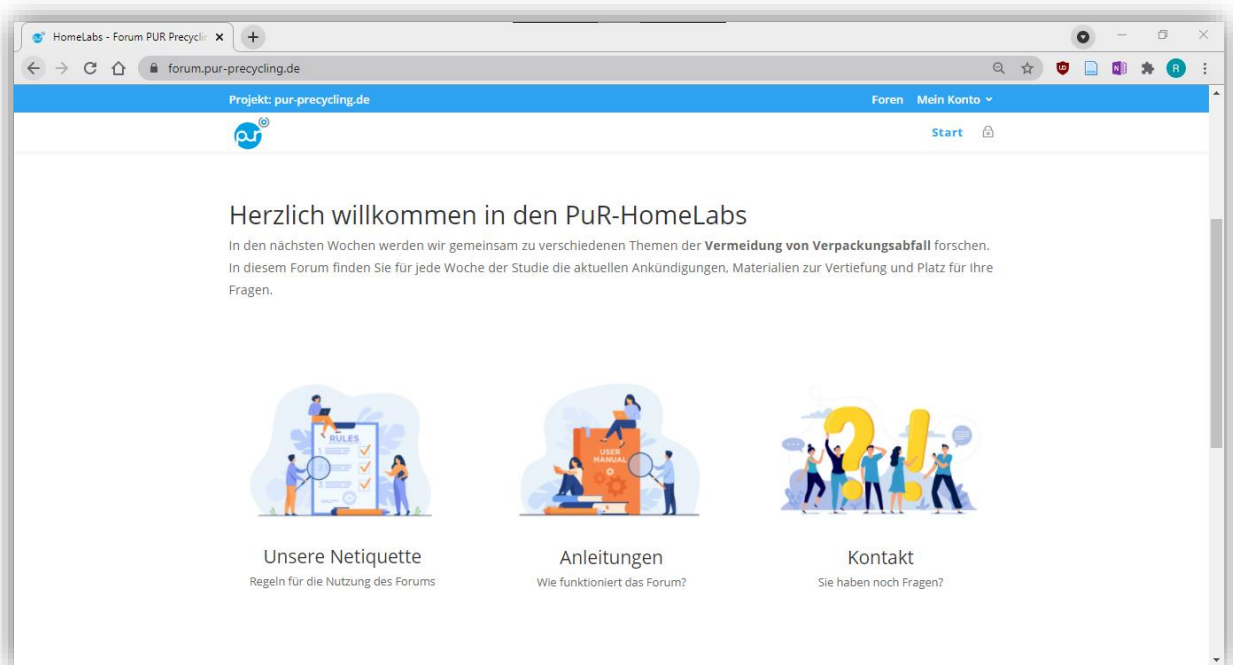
HomeLabs - Forum PUR Precycli ×
+
forum.pur-precycling.de
Projekt: pur-precycling.de
Foren Mein Konto
pur
Start

Herzlich willkommen in den PuR-HomeLabs
In den nächsten Wochen werden wir gemeinsam zu verschiedenen Themen der **Vermeidung von Verpackungsabfall** forschen. In diesem Forum finden Sie für jede Woche der Studie die aktuellen Ankündigungen, Materialien zur Vertiefung und Platz für Ihre Fragen.

RULES

USER MANUAL

Unsere Netiquette
Regeln für die Nutzung des Forums

Anleitungen
Wie funktioniert das Forum?

Kontakt
Sie haben noch Fragen?